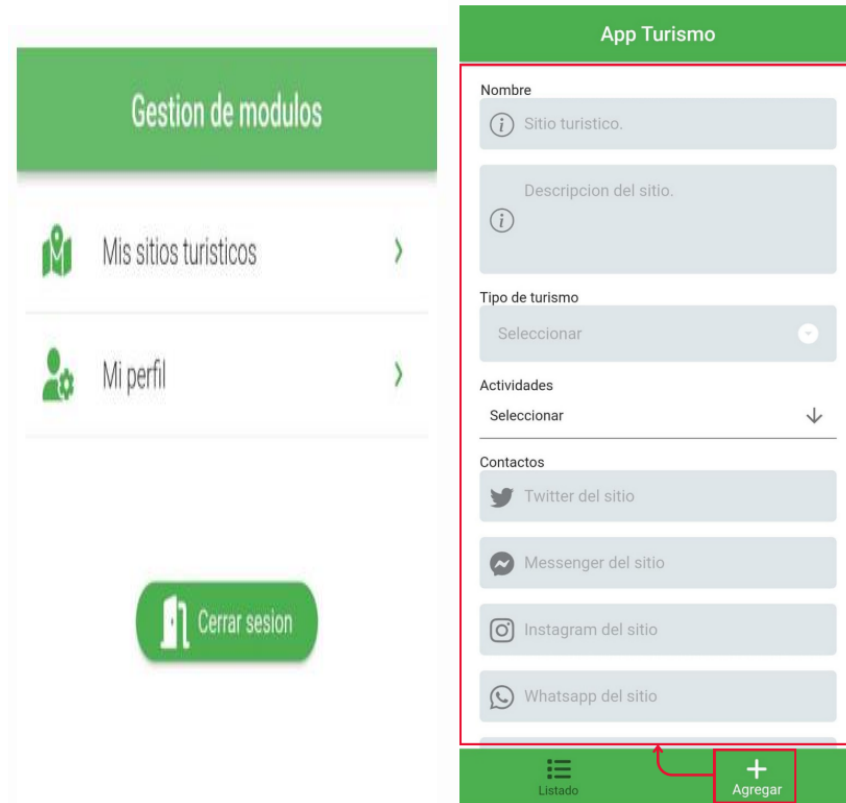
Gestion de modulos

Mis sitios turisticos

Mi perfil

Cerrar sesion

App Turismo

Nombre

Sitio turistico.

Descripcion del sitio.

Tipo de turismo

Seleccionar

Actividades

Seleccionar

Contactos

Twitter del sitio

Messenger del sitio

Instagram del sitio

Whatsapp del sitio

Listado

Agregar